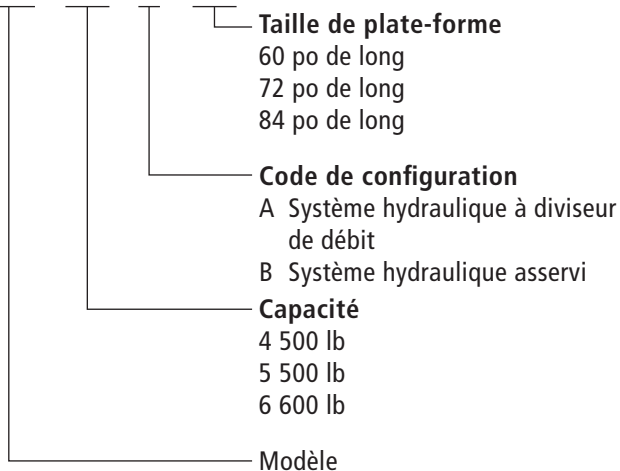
**Taille de plate-forme**
60 po de long
72 po de long
84 po de long

**Code de configuration**
A Système hydraulique à diviseur de débit
B Système hydraulique asservi

**Capacité**
4 500 lb
5 500 lb
6 600 lb

Modèle